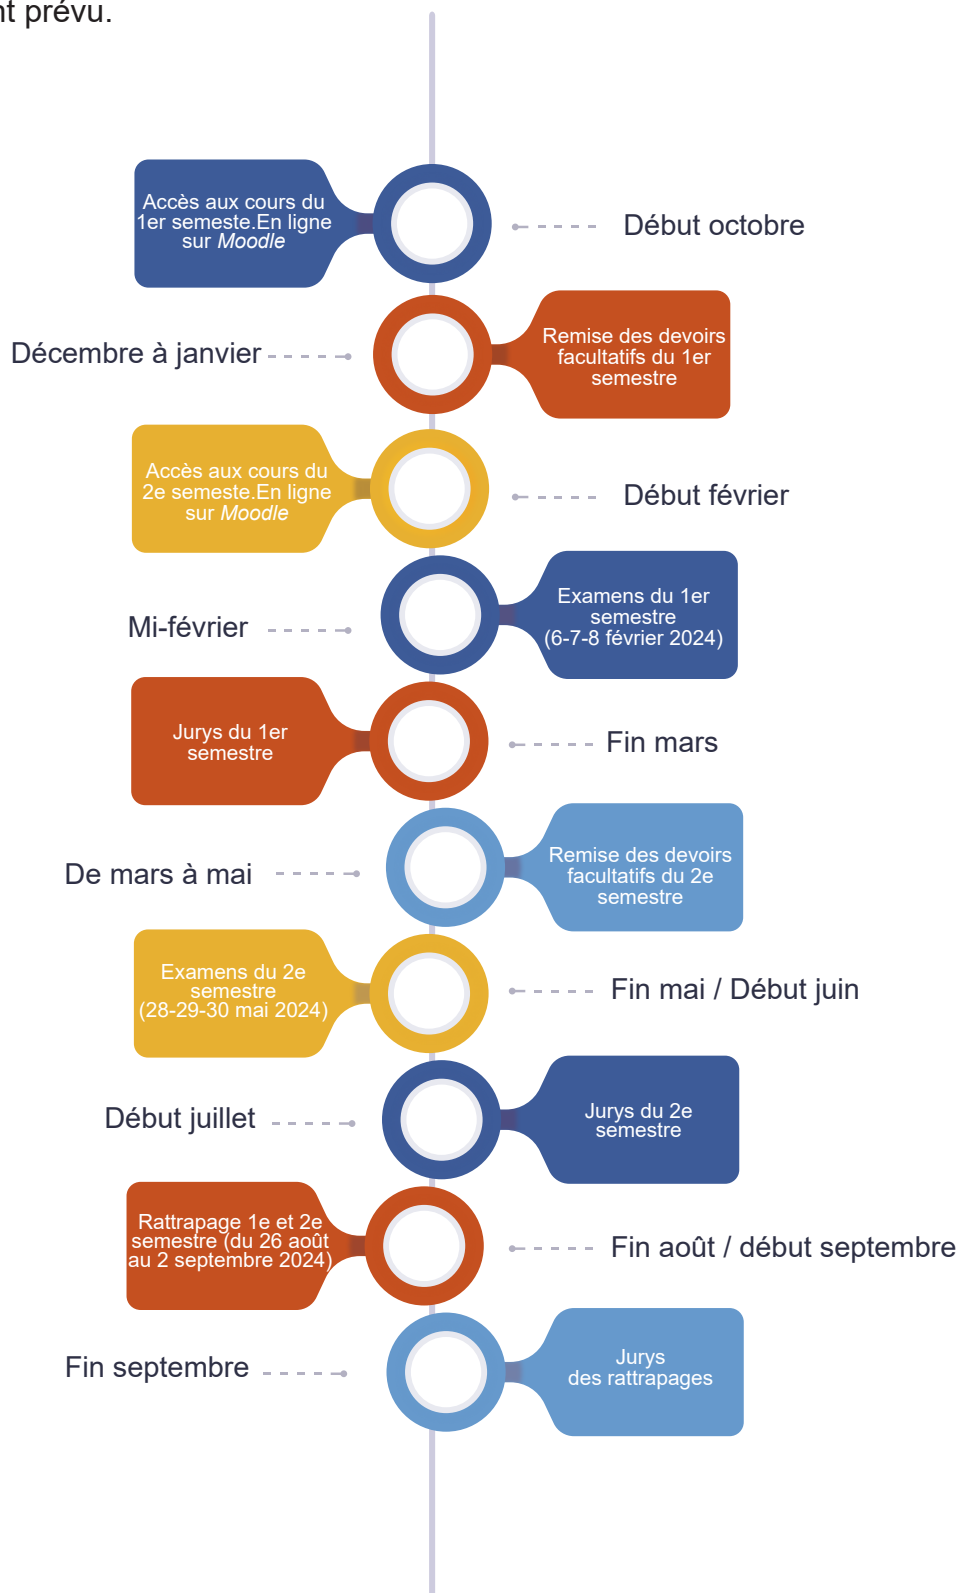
nt prévu.

Accès aux cours du 1er semeste.En ligne sur *Moodle*

Début octobre

Décembre à janvier

Remise des devoirs facultatifs du 1er semestre

Accès aux cours du 2e semeste.En ligne sur *Moodle*

Début février

Mi-février

Examens du 1er semestre (6-7-8 février 2024)

Jurys du 1er semestre

Fin mars

De mars à mai

Remise des devoirs facultatifs du 2e semestre

Examens du 2e semestre (28-29-30 mai 2024)

Fin mai / Début juin

Début juillet

Jurys du 2e semestre

Rattrapage 1e et 2e semestre (du 26 août au 2 septembre 2024)

Fin août / début septembre

Fin septembre

Jurys des rattrapages